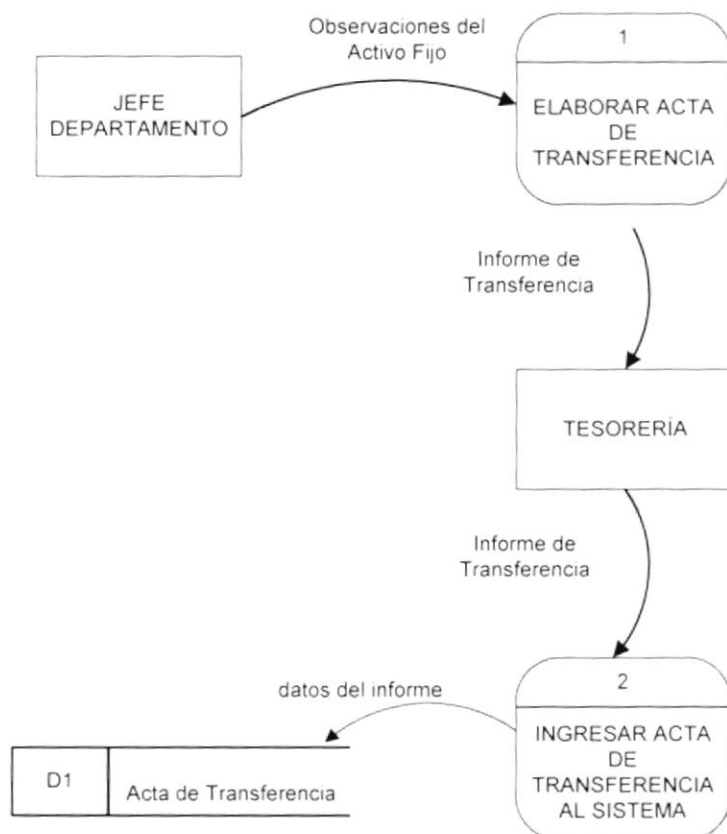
JEFE DEPARTAMENTO

Observaciones del Activo Fijo

1

ELABORAR ACTA DE TRANSFERENCIA

Informe de Transferencia

TESORERÍA

Informe de Transferencia

2

INGRESAR ACTA DE TRANSFERENCIA AL SISTEMA

datos del informe

D1

Acta de Transferencia